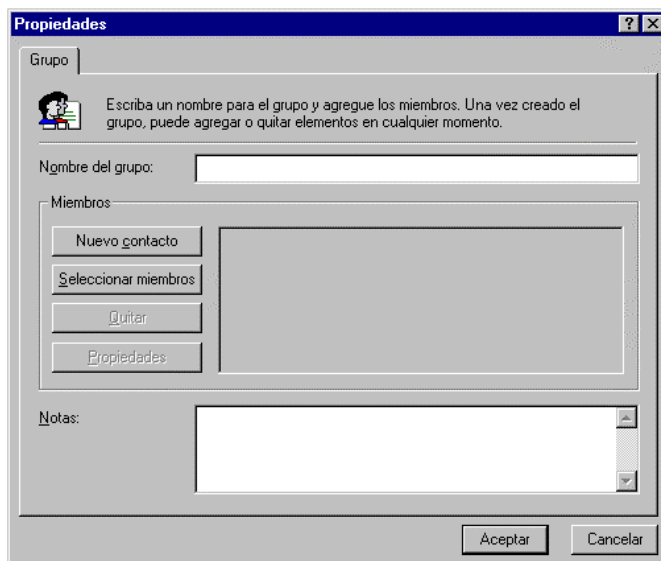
Propiedades

Grupo

Escriba un nombre para el grupo y agregue los miembros. Una vez creado el grupo, puede agregar o quitar elementos en cualquier momento.

Nombre del grupo:

Miembros

Nuevo contacto

Seleccionar miembros

Quitar

Propiedades

Notas:

Aceptar

Cancelar